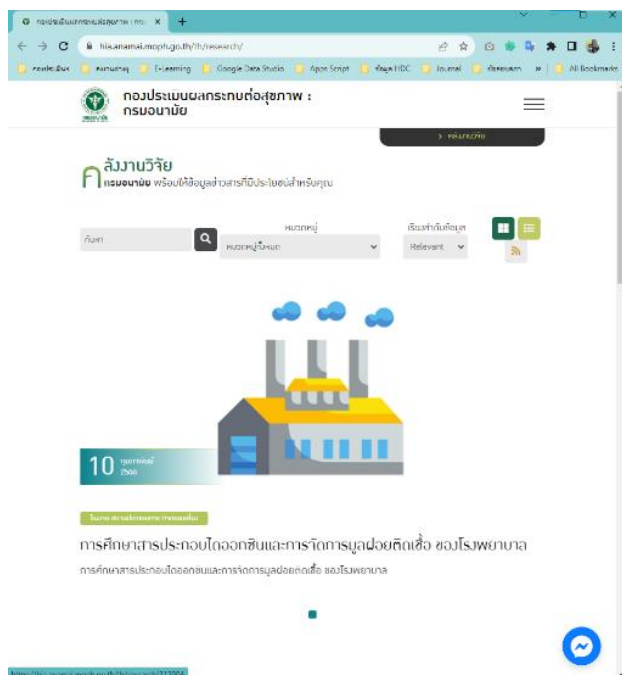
กองประเมินผลกระทบต่อสุขภาพ | กอง ×

hia.anamai.moph.go.th/th/research/

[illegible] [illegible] E-Learning Google Data Studio Apps Script ข้อมูล HDC Journal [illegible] » All Bookmarks

กองประเมินผลกระทบต่อสุขภาพ : กรมอนามัย

> คลังงานวิจัย

คลังงานวิจัย
กรมอนามัย พร้อมให้ข้อมูลข่าวสารที่มีประโยชน์สำหรับคุณ

ค้นหา

หมวดหมู่
หมวดหมู่ทั้งหมด

เรียงลำดับข้อมูล
Relevant

10 กุมภาพันธ์ 2566

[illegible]

การศึกษาสารประกอบไดออกซินและการจัดการมูลฝอยติดเชื้อ ของโรงพยาบาล

การศึกษาสารประกอบไดออกซินและการจัดการมูลฝอยติดเชื้อ ของโรงพยาบาล

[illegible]